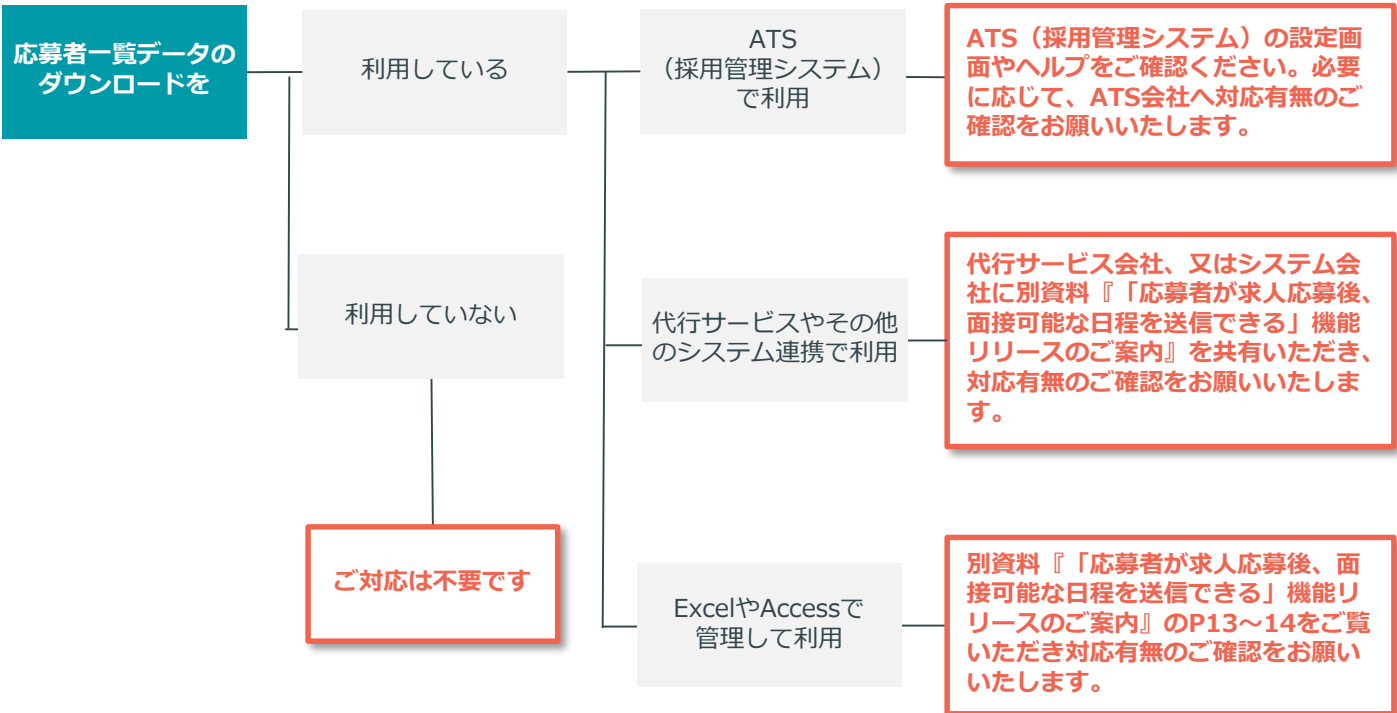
応募者一覧データのダウンロードを

利用している

利用していない

ご対応は不要です

ATS
（採用管理システム）
で利用

ATS（採用管理システム）の設定画面やヘルプをご確認ください。必要に応じて、ATS会社へ対応有無のご確認をお願いいたします。

代行サービスやその他のシステム連携で利用

代行サービス会社、又はシステム会社に別資料『「応募者が求人応募後、面接可能な日程を送信できる」機能リリースのご案内』を共有いただき、対応有無のご確認をお願いいたします。

ExcelやAccessで管理して利用

別資料『「応募者が求人応募後、面接可能な日程を送信できる」機能リリースのご案内』のP13～14をご覧いただき対応有無のご確認をお願いいたします。